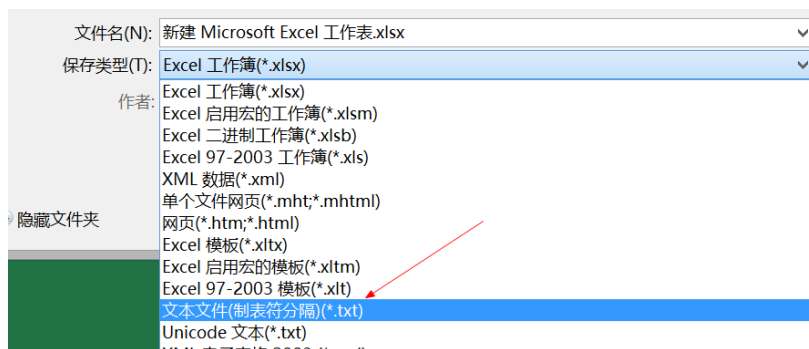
文件名(N): 新建 Microsoft Excel 工作表.xlsx
保存类型(T): Excel 工作簿(*.xlsx)
作者:
隐藏文件夹

Excel 工作簿(*.xlsx)
Excel 启用宏的工作簿(*.xlsm)
Excel 二进制工作簿(*.xlsb)
Excel 97-2003 工作簿(*.xls)
XML 数据(*.xml)
单个文件网页(*.mht;*.mhtml)
网页(*.htm;*.html)
Excel 模板(*.xltx)
Excel 启用宏的模板(*.xltm)
Excel 97-2003 模板(*.xlt)
文本文件(制表符分隔)(*.txt)
Unicode 文本(*.txt)
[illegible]